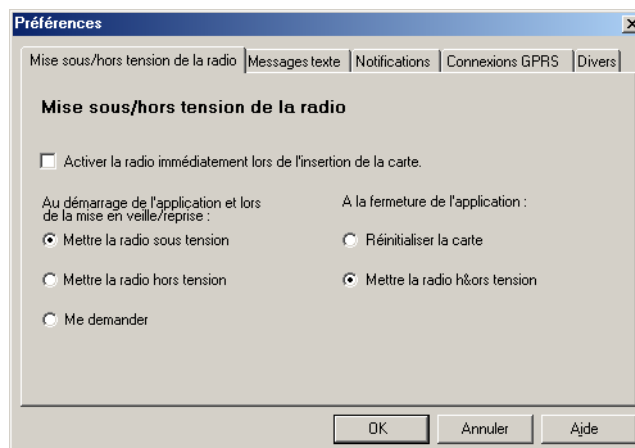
Préférences

Mise sous/hors tension de la radio | Messages texte | Notifications | Connexions GPRS | Divers

Mise sous/hors tension de la radio

Activer la radio immédiatement lors de l'insertion de la carte.

Au démarrage de l'application et lors de la mise en veille/reprise :

Mettre la radio sous tension

Mettre la radio hors tension

Me demander

A la fermeture de l'application :

Réinitialiser la carte

Mettre la radio h&ors tension

OK

Annuler

Aide